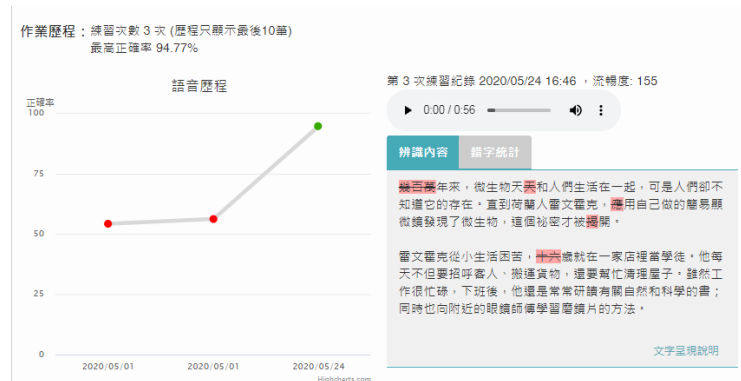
作業歷程：練習次數 3 次 (歷程只顯示最後10筆)
最高正確率 94.77%

語音歷程

正確率

100
75
50
25
0

2020/05/01
2020/05/01
2020/05/24

Highcharts.com

第 3 次練習紀錄 2020/05/24 16:46 ，流暢度: 155

0:00 / 0:56

辨識內容
錯字統計

幾百萬年來，微生物天天和人們生活在一起，可是人們卻不知道它的存在。直到荷蘭人雷文霍克，運用自己做的簡易顯微鏡發現了微生物，這個祕密才被揭開。

雷文霍克從小生活困苦，十六歲就在一家店裡當學徒，他每天不但要招呼客人、搬運貨物，還要幫忙清理屋子，雖然工作很忙碌，下班後，他還是常常研讀有關自然和科學的書；同時也向附近的眼鏡師傅學習磨鏡片的方法。

文字呈現說明